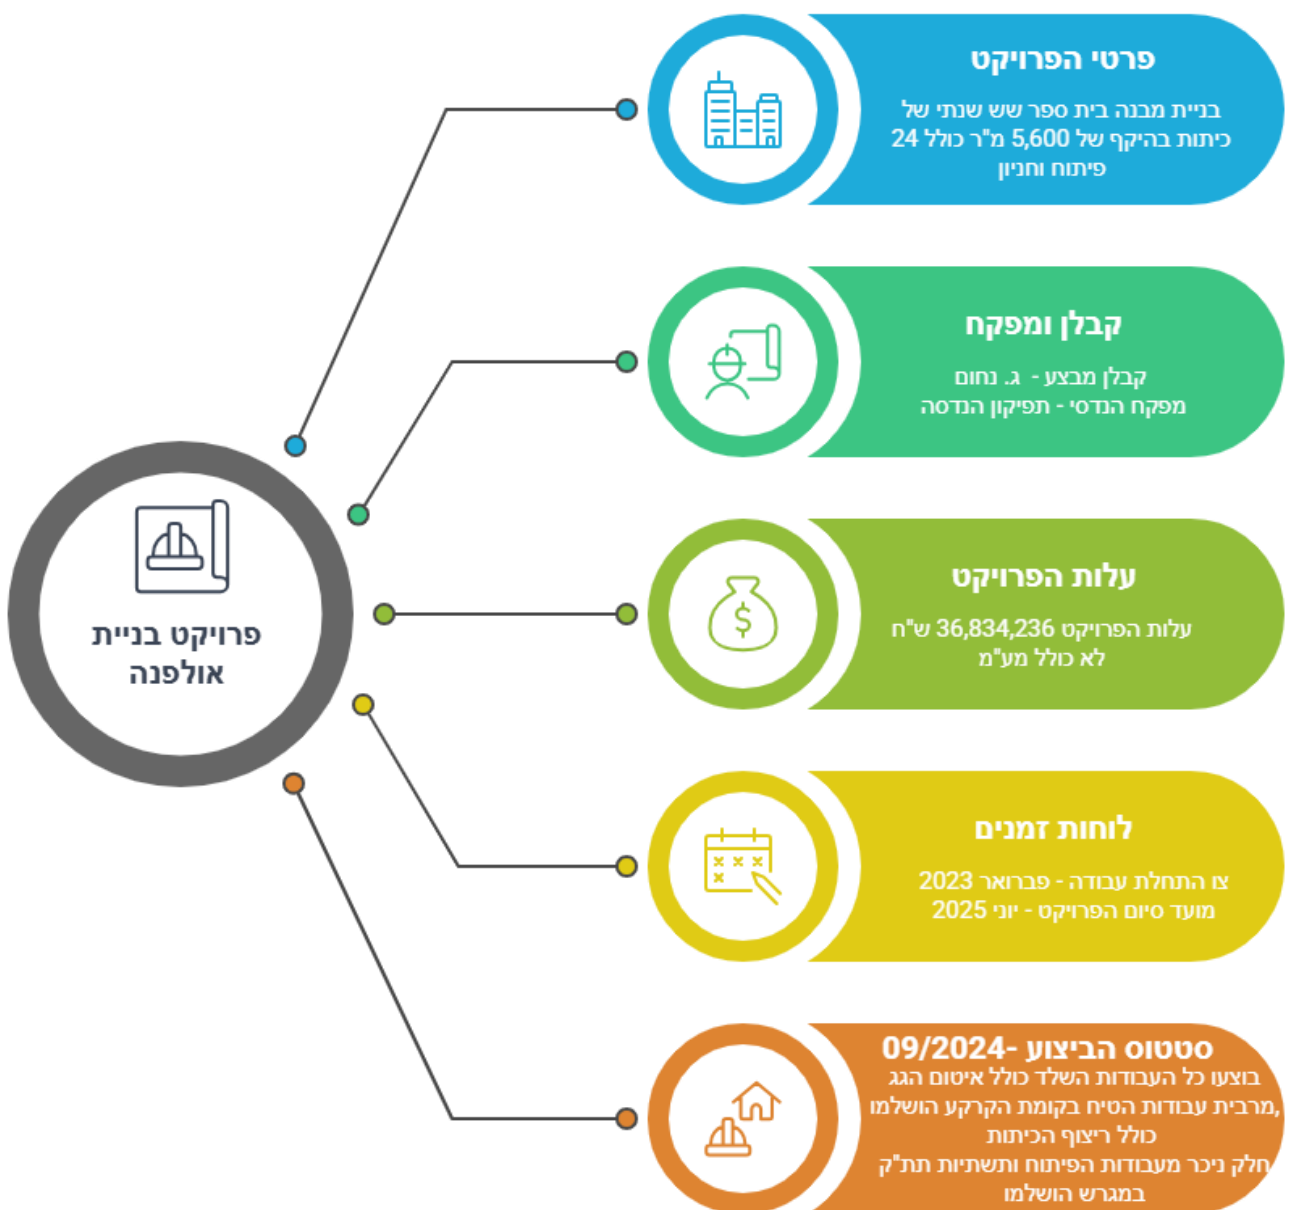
פרויקט בניית אולפנה

פרטי הפרויקט

בניית מבנה בית ספר שש שנתי של 24 כיתות בהיקף של 5,600 מ"ר כולל פיתוח וחניון

קבלן ומפקח

קבלן מבצע - ג. נחום
מפקח הנדסי - תפיקון הנדסה

עלות הפרויקט

עלות הפרויקט 36,834,236 ש"ח לא כולל מע"מ

לוחות זמנים

צו התחלת עבודה - פברואר 2023
מועד סיום הפרויקט - יוני 2025

סטטוס הביצוע -09/2024

בוצעו כל העבודות השלד כולל איטום הגג
,מרבית עבודות הטיח בקומת הקרקע הושלמו כולל ריצוף הכיתות
חלק ניכר מעבודות הפיתוח ותשתיות תת"ק במגרש הושלמו